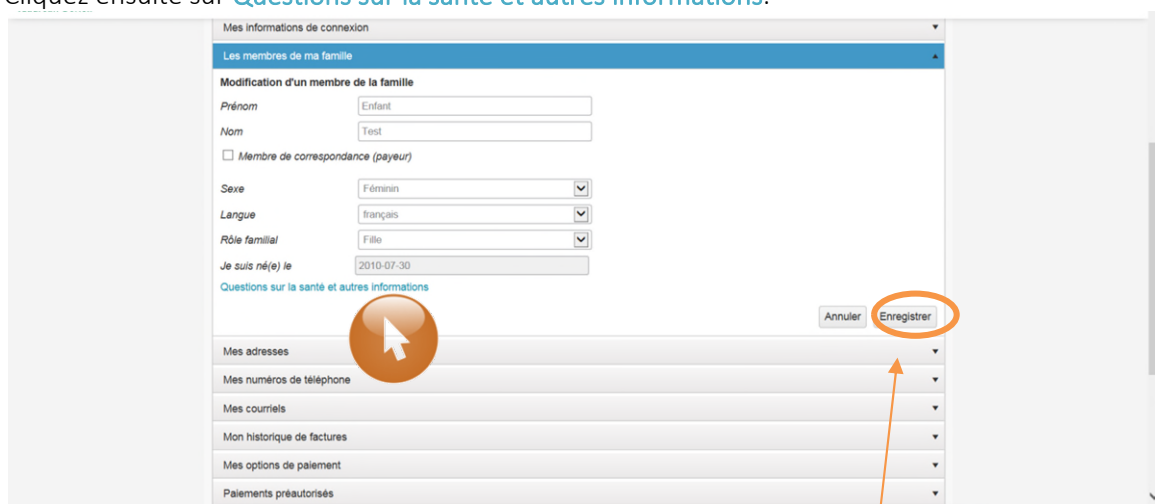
Cliquez ensuite sur Questions sur la santé et autres informations.

Mes informations de connexion

Les membres de ma famille

Modification d'un membre de la famille

Prénom Enfant

Nom Test

Membre de correspondance (payeur)

Sexe Féminin

Langue français

Rôle familial Fille

Je suis né(e) le 2010-07-30

Questions sur la santé et autres informations

Annuler Enregistrer

Mes adresses

Mes numéros de téléphone

Mes courriels

Mon historique de factures

Mes options de paiement

Paiements préautorisés